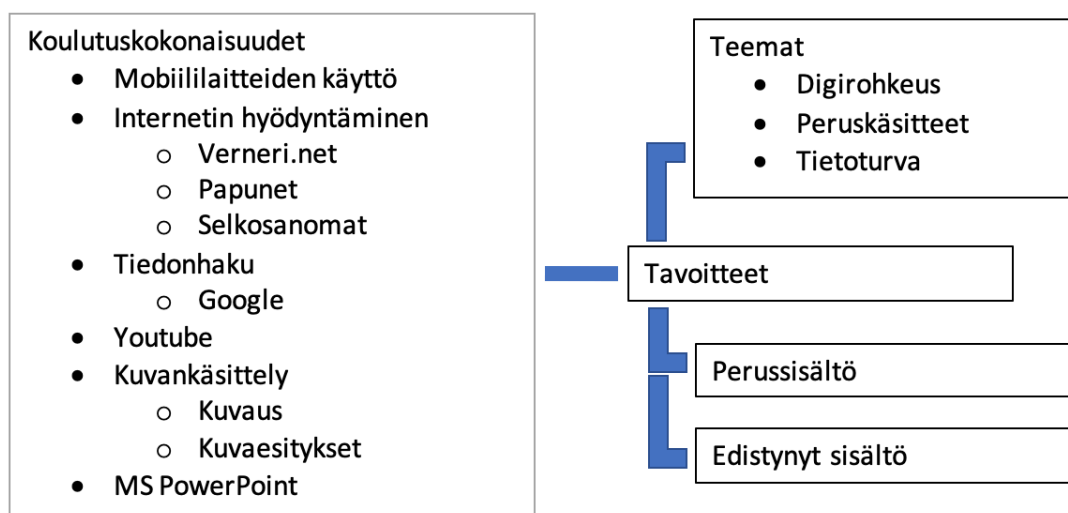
Koulutuskokonaisuudet
- Mobiililaitteiden käyttö
- Internetin hyödyntäminen
  - Verneri.net
  - Papunet
  - Selkosanomat
- Tiedonhaku
  - Google
- Youtube
- Kuvankäsittely
  - Kuvaus
  - Kuvaesitykset
- MS PowerPoint

Teemat
- Digirohkeus
- Peruskäsitteet
- Tietoturva

Tavoitteet

Perussisältö

Edistynyt sisältö